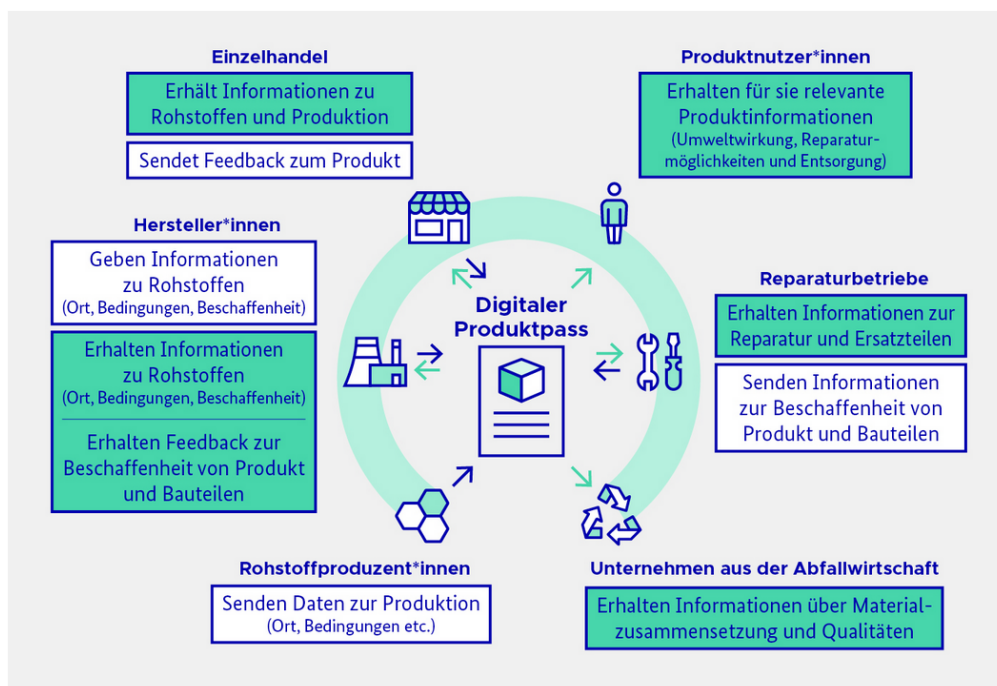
Einzelhandel

Erhält Informationen zu Rohstoffen und Produktion

Sendet Feedback zum Produkt

Produktnutzer*innen

Erhalten für sie relevante Produktinformationen (Umweltwirkung, Reparaturmöglichkeiten und Entsorgung)

Hersteller*innen

Geben Informationen zu Rohstoffen (Ort, Bedingungen, Beschaffenheit)

Erhalten Informationen zu Rohstoffen (Ort, Bedingungen, Beschaffenheit)

Erhalten Feedback zur Beschaffenheit von Produkt und Bauteilen

Digitaler Produktpass

Reparaturbetriebe

Erhalten Informationen zur Reparatur und Ersatzteilen

Senden Informationen zur Beschaffenheit von Produkt und Bauteilen

Rohstoffproduzent*innen

Senden Daten zur Produktion (Ort, Bedingungen etc.)

Unternehmen aus der Abfallwirtschaft

Erhalten Informationen über Materialzusammensetzung und Qualitäten